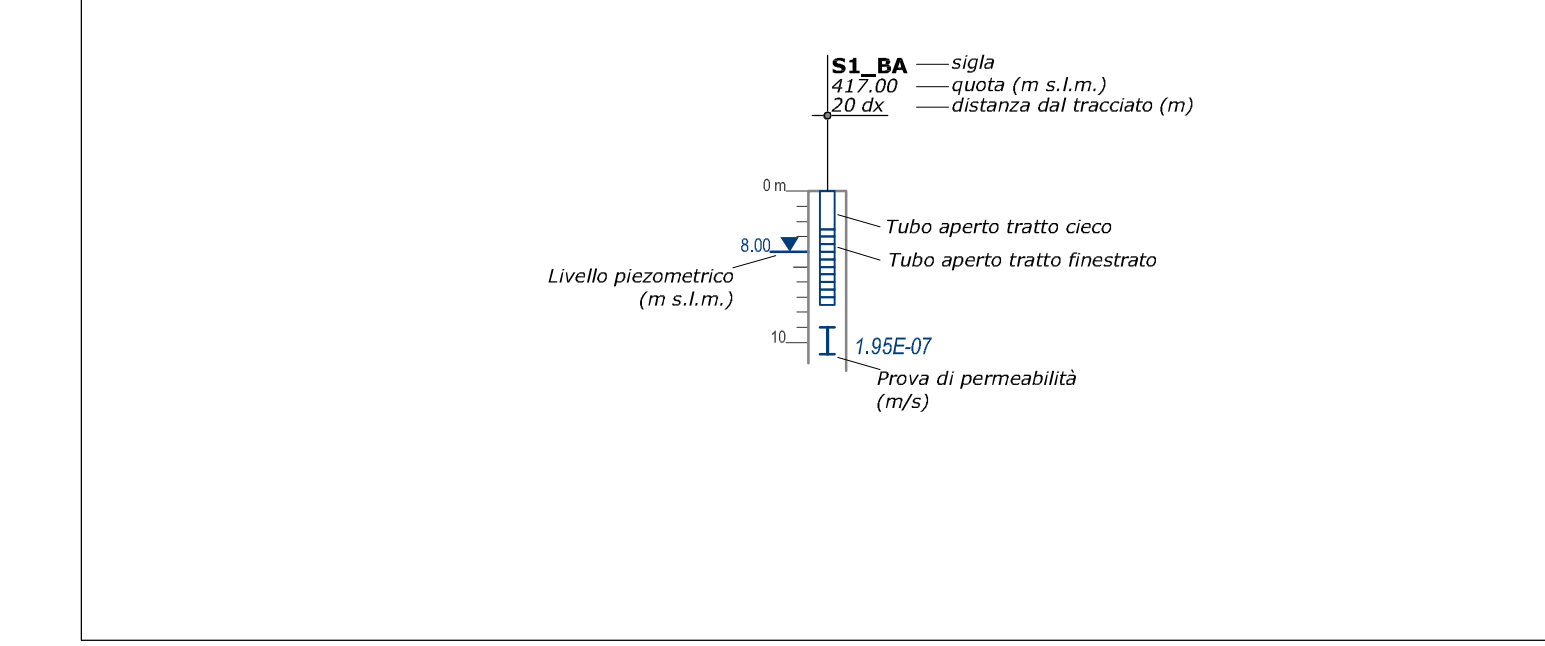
S1_BA — sigla
417.00 — quota (m s.l.m.)
20 dx — distanza dal tracciato (m)

0 m

Tubo aperto tratto cieco

8.00

Tubo aperto tratto finestrato

Livello piezometrico (m s.l.m.)

10

1.95E-07

Prova di permeabilità (m/s)